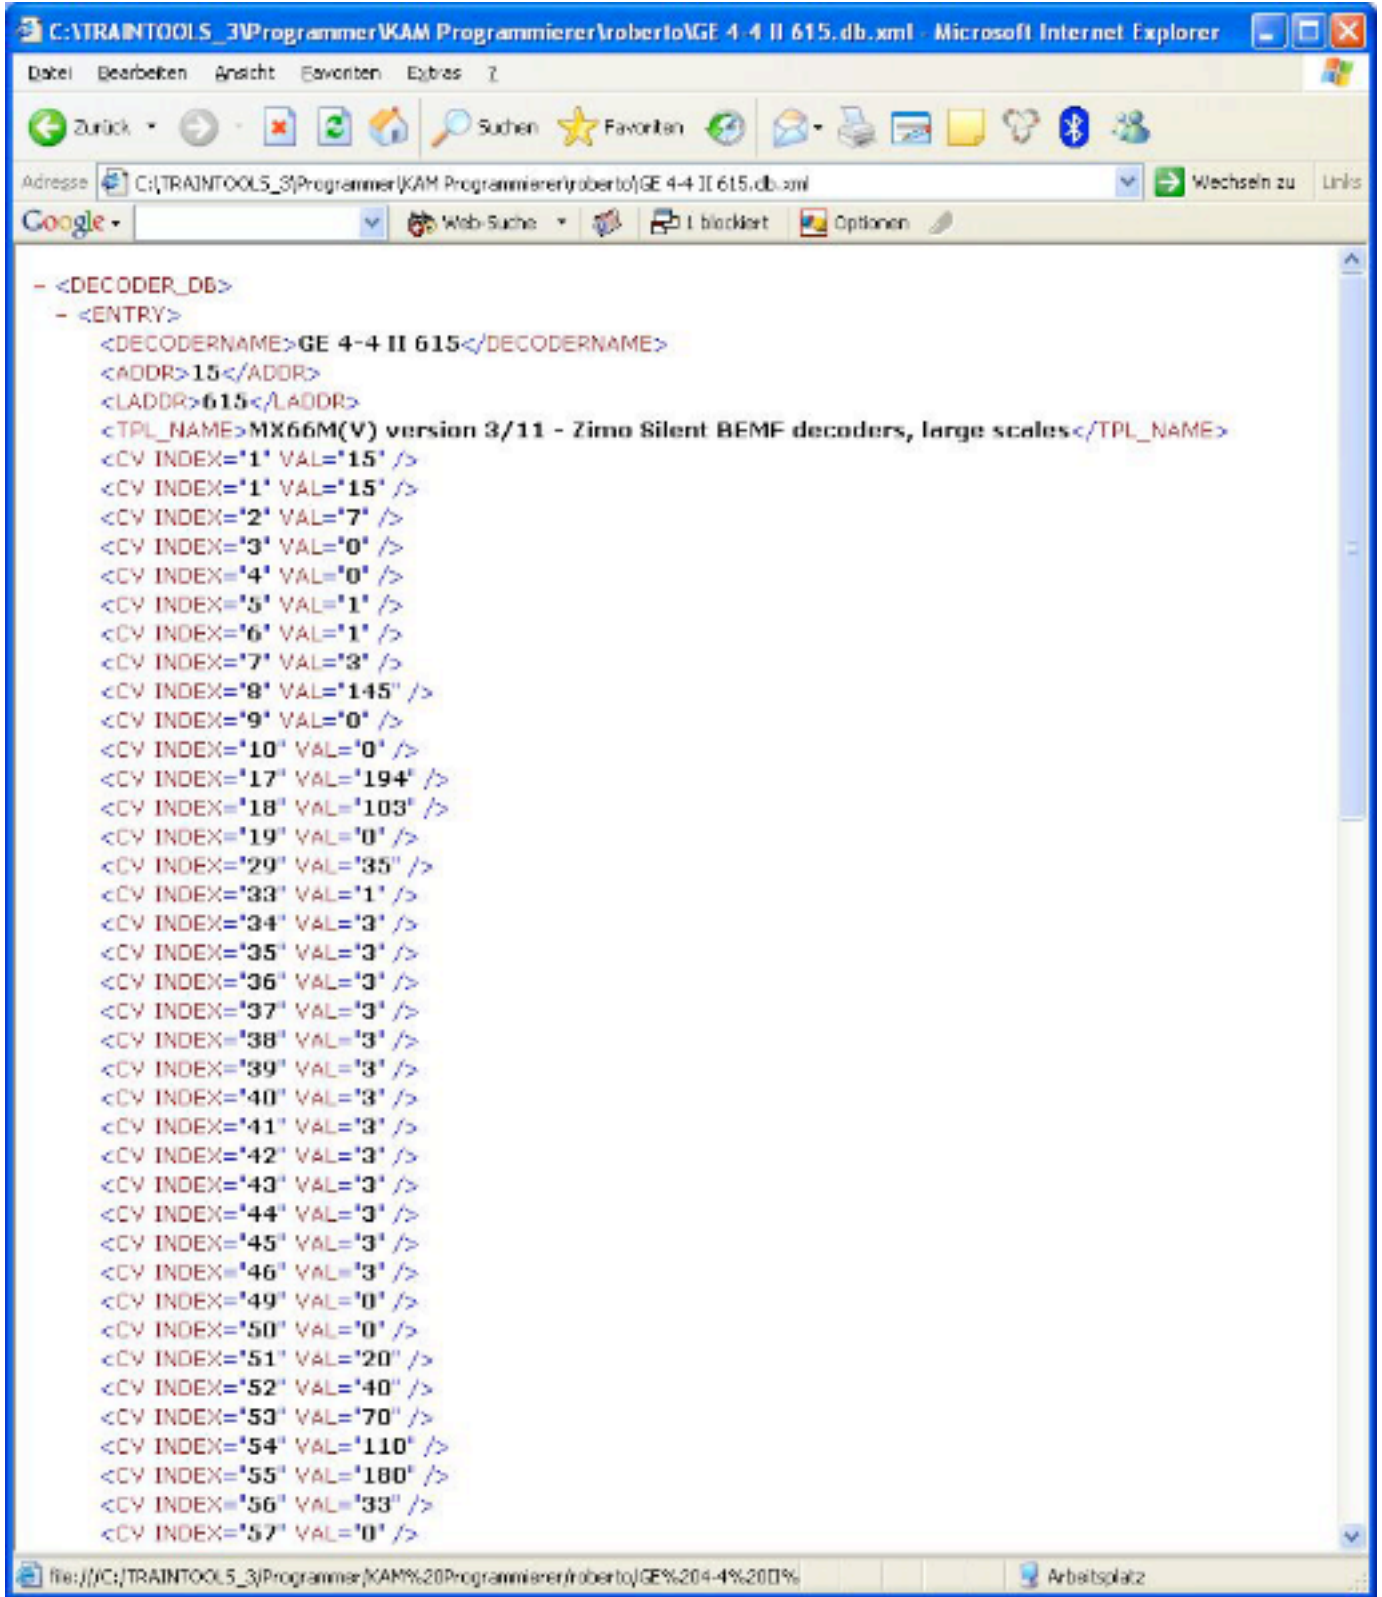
C:\TRAINTOOLS_3\Programmer\KAM Programmierer\roberto\GE 4-4 II 615.db.xml - Microsoft Internet Explorer

Datei Bearbeiten Ansicht Favoriten Extras ?

Zurück Suchen Favoriten

Adresse C:\TRAINTOOLS_3\Programmer\KAM Programmierer\roberto\GE 4-4 II 615.db.xml Wechseln zu Links

Google Web-Suche 1 blockiert Optionen

- <DECODER_DB>
- <ENTRY>
<DECODERNAME>GE 4-4 II 615</DECODERNAME>
<ADDR>15</ADDR>
<LADDR>615</LADDR>
<TPL_NAME>MX66M(V) version 3/11 - Zimo Silent BEMF decoders, large scales</TPL_NAME>
<CV INDEX="1" VAL="15" />
<CV INDEX="1" VAL="15" />
<CV INDEX="2" VAL="7" />
<CV INDEX="3" VAL="0" />
<CV INDEX="4" VAL="0" />
<CV INDEX="5" VAL="1" />
<CV INDEX="6" VAL="1" />
<CV INDEX="7" VAL="3" />
<CV INDEX="8" VAL="145" />
<CV INDEX="9" VAL="0" />
<CV INDEX="10" VAL="0" />
<CV INDEX="17" VAL="194" />
<CV INDEX="18" VAL="103" />
<CV INDEX="19" VAL="0" />
<CV INDEX="29" VAL="35" />
<CV INDEX="33" VAL="1" />
<CV INDEX="34" VAL="3" />
<CV INDEX="35" VAL="3" />
<CV INDEX="36" VAL="3" />
<CV INDEX="37" VAL="3" />
<CV INDEX="38" VAL="3" />
<CV INDEX="39" VAL="3" />
<CV INDEX="40" VAL="3" />
<CV INDEX="41" VAL="3" />
<CV INDEX="42" VAL="3" />
<CV INDEX="43" VAL="3" />
<CV INDEX="44" VAL="3" />
<CV INDEX="45" VAL="3" />
<CV INDEX="46" VAL="3" />
<CV INDEX="49" VAL="0" />
<CV INDEX="50" VAL="0" />
<CV INDEX="51" VAL="20" />
<CV INDEX="52" VAL="40" />
<CV INDEX="53" VAL="70" />
<CV INDEX="54" VAL="110" />
<CV INDEX="55" VAL="180" />
<CV INDEX="56" VAL="33" />
<CV INDEX="57" VAL="0" />

file:///C:/TRAINTOOLS_3/Programmer/KAM%20Programmierer/roberto/GE%204-4%20II% Arbeitsplatz